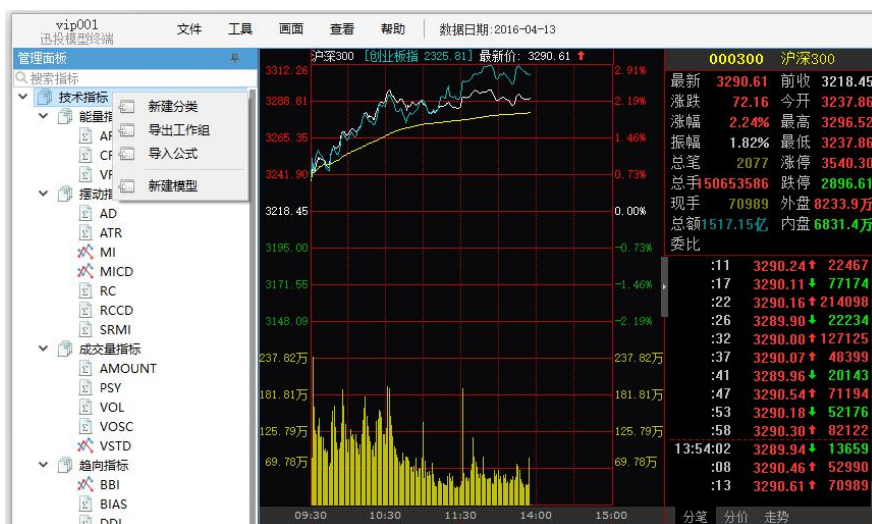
vip001
迅投模型终端

文件 工具 画面 查看 帮助 数据日期:2016-04-13

管理面板
搜索指标
技术指标
能量指
AR
CR
VR
摆动指
AD
ATR
MI
MICD
RC
RCCD
SRMI
成交量指标
AMOUNT
PSY
VOL
VOSC
VSTD
趋向指标
BBI
BIAS
DDI

新建分类
导出工作组
导入公式
新建模型

沪深300 [创业板指 2325.81] 最新价: 3290.61

3312.26 2.91%
3288.81 2.19%
3265.35 1.46%
3241.90 0.73%
3218.45 0.00%
3195.00 -0.73%
3171.55 -1.46%
3148.09 -2.19%
237.82万 237.82万
181.81万 181.81万
125.79万 125.79万
69.78万 69.78万
09:30 10:30 11:30 14:00 15:00

000300 沪深300
| 最新 | 3290.61 | 前收 | 3218.45 |
|---|---|---|---|
| 涨跌 | 72.16 | 今开 | 3237.86 |
| 涨幅 | 2.24% | 最高 | 3296.52 |
| 振幅 | 1.82% | 最低 | 3237.86 |
| 总笔 | 2077 | 涨停 | 3540.30 |
| 总手 | 50653586 | 跌停 | 2896.61 |
| 现手 | 70989 | 外盘 | 8233.9万 |
| 总额 | 1517.15亿 | 内盘 | 6831.4万 |
| 委比 | | | |

| :11 | 3290.24 | 22467 |
|---|---|---|
| :17 | 3290.11 | 77174 |
| :22 | 3290.16 | 214098 |
| :26 | 3289.90 | 22234 |
| :32 | 3290.00 | 127125 |
| :37 | 3290.07 | 48399 |
| :41 | 3289.96 | 20143 |
| :47 | 3290.54 | 71194 |
| :53 | 3290.18 | 52176 |
| :58 | 3290.30 | 82122 |
| 13:54:02 | 3289.94 | 13659 |
| :08 | 3290.46 | 52990 |
| :13 | 3290.61 | 70989 |

分笔 分价 走势